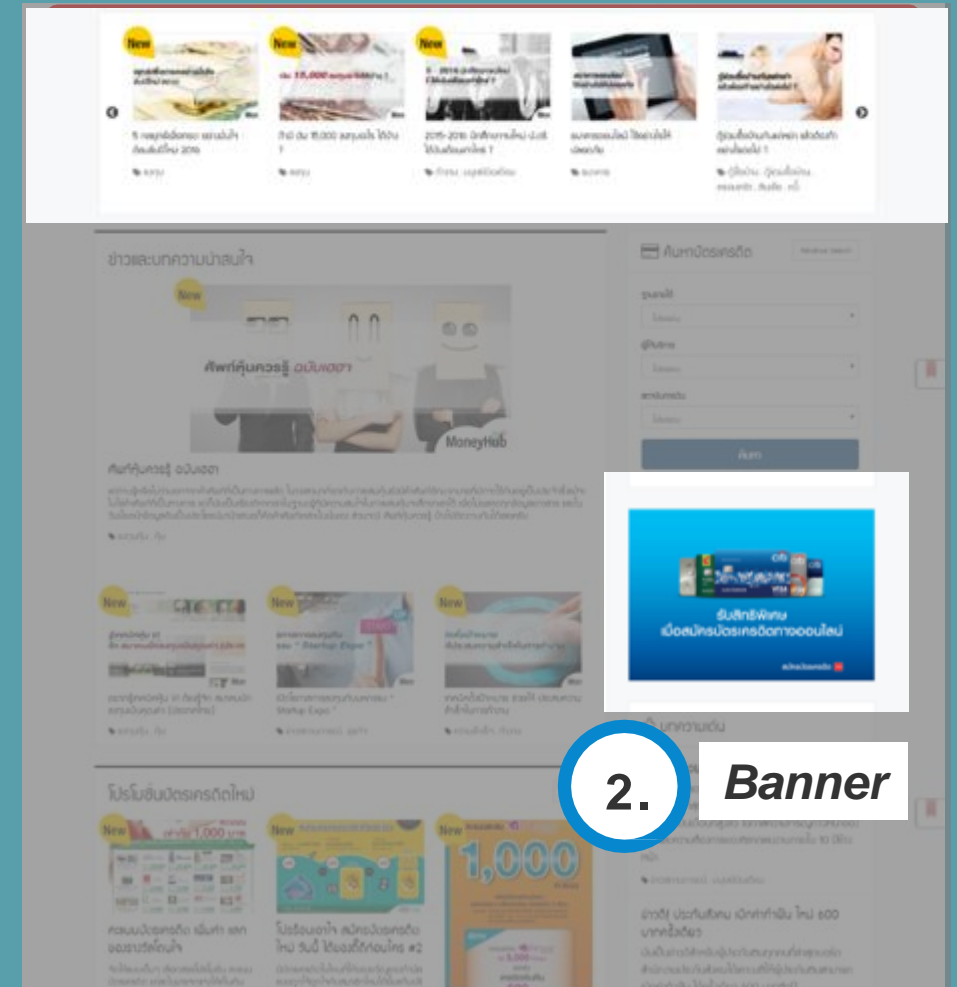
New
New
New

5 กลยุทธ์ซื้อกองทุนอย่างไรให้คุ้มสำหรับปีใหม่ 2016

กินดอกเบี้ย 15,000 ลงทุนอะไรได้บ้าง ?

2015-2016 นักศึกษาจบใหม่ ปรับตัวอย่างไรให้ไม่ตกงาน

แบงก์ออนไลน์ ใช้อย่างไรให้ปลอดภัย

ผู้ชายเลี้ยงลูกคนเดียว ทำอย่างไรดี ?

ข่าวและบทความน่าสนใจ

New

ศัพท์หุ้นควรรู้ ฉบับเฉลย

MoneyHub

ศัพท์หุ้นควรรู้ ฉบับเฉลย

ค้นหาบัตรเครดิต

ค้นหา

New
New
New

รับสิทธิพิเศษ เมื่อสมัครบัตรเครดิตทางออนไลน์

บทความเด่น

2. Banner

โปรโมชั่นบัตรเครดิตใหม่

New
New
New

1,000

ครอบบัตรเครดิต เติมค่า แลก ของรางวัลโดนใจ

โปรร้อนแรง สมัครบัตรเครดิตใหม่ วันนี้ ได้ของดีก่อนใคร #2

ข่าวดี! ประกันสังคม เบิกค่าทำฟัน ใหม่ 600 บาทครั้งเดียว